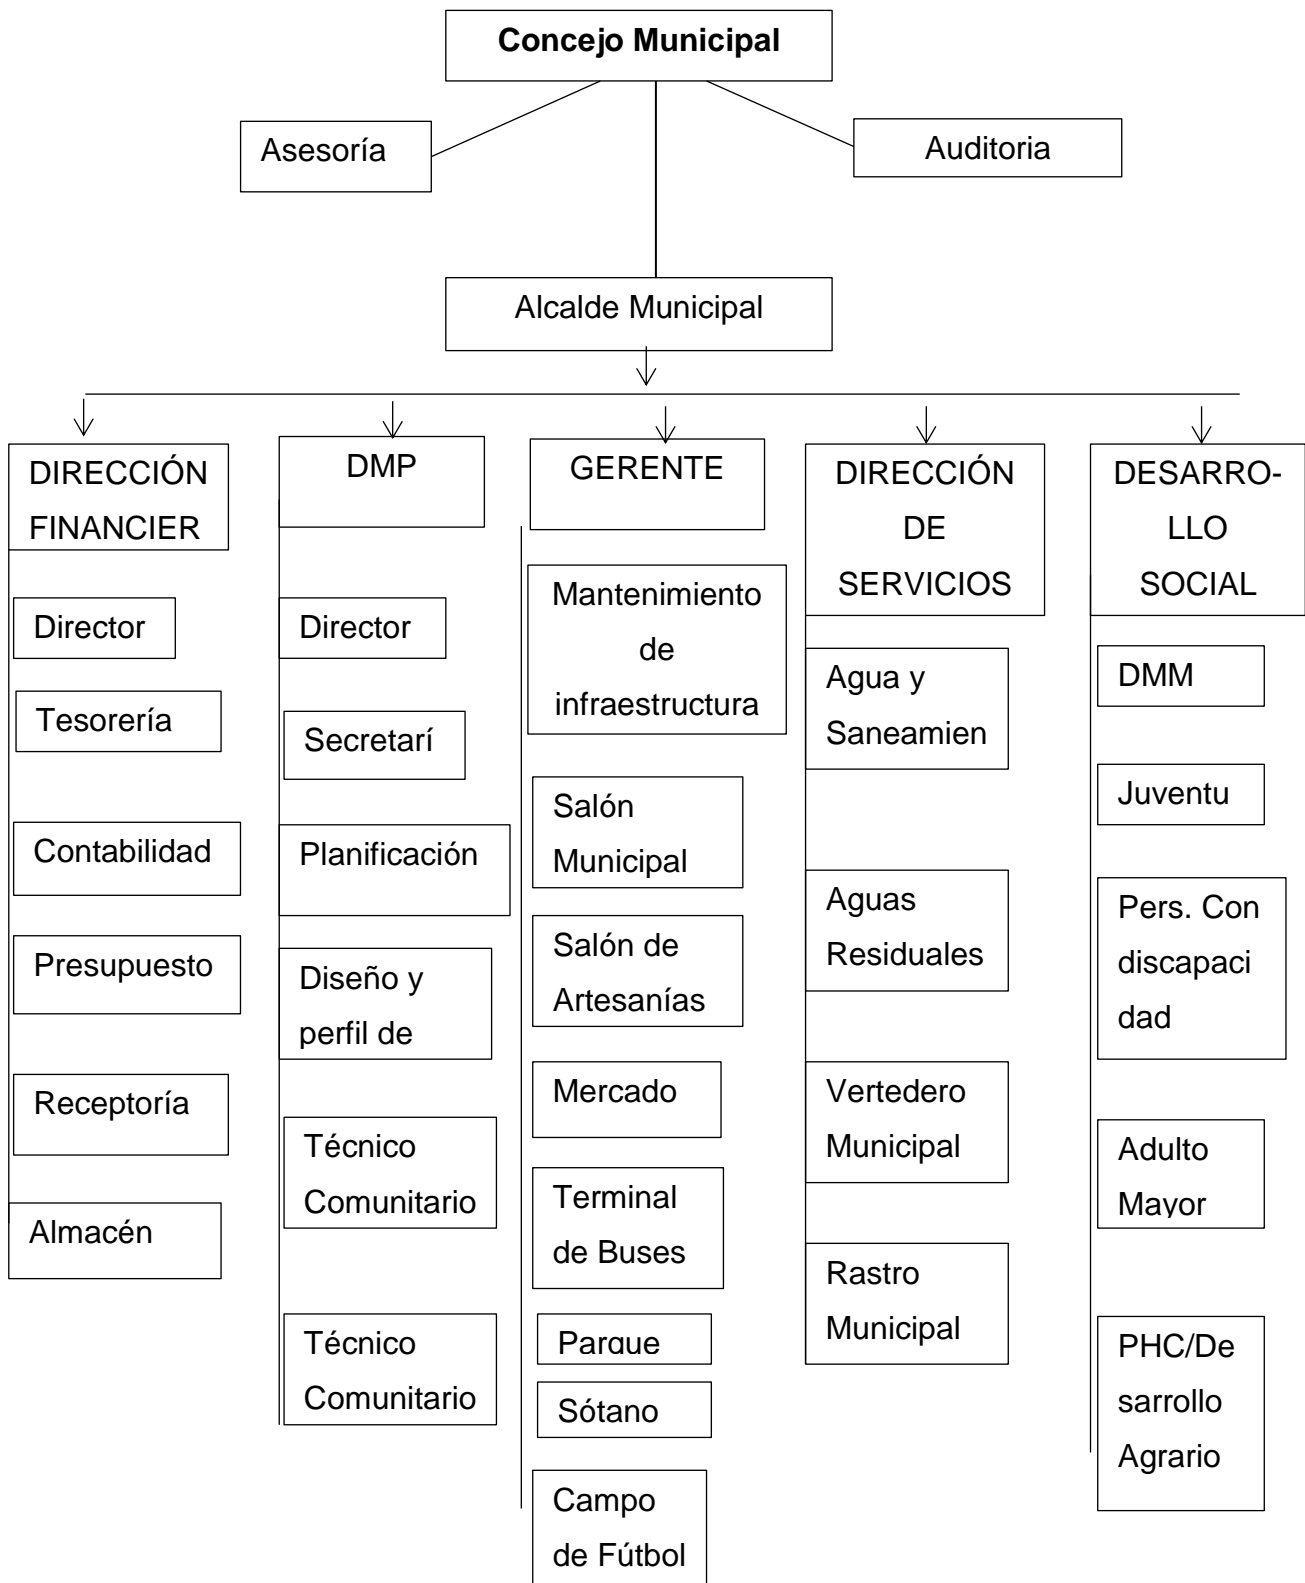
Concejo Municipal

Asesoría

Auditoria

Alcalde Municipal

DIRECCIÓN FINANCIER

Director

Tesorería

Contabilidad

Presupuesto

Receptoría

Almacén

DMP

Director

Secretarí

Planificación

Diseño y perfil de

Técnico Comunitario

Técnico Comunitario

GERENTE

Mantenimiento de infraestructura

Salón Municipal

Salón de Artesanías

Mercado

Terminal de Buses

Parque

Sótano

Campo de Fútbol

DIRECCIÓN DE SERVICIOS

Agua y Saneamien

Aguas Residuales

Vertedero Municipal

Rastro Municipal

DESARROLLO SOCIAL

DMM

Juventu

Pers. Con discapacidad

Adulto Mayor

PHC/Desarrollo Agrario